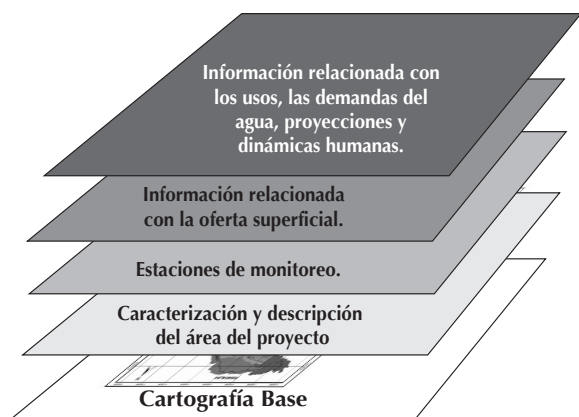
Información relacionada con los usos, las demandas del agua, proyecciones y dinámicas humanas.

Información relacionada con la oferta superficial.

Estaciones de monitoreo.

Caracterización y descripción del área del proyecto

Cartografía Base